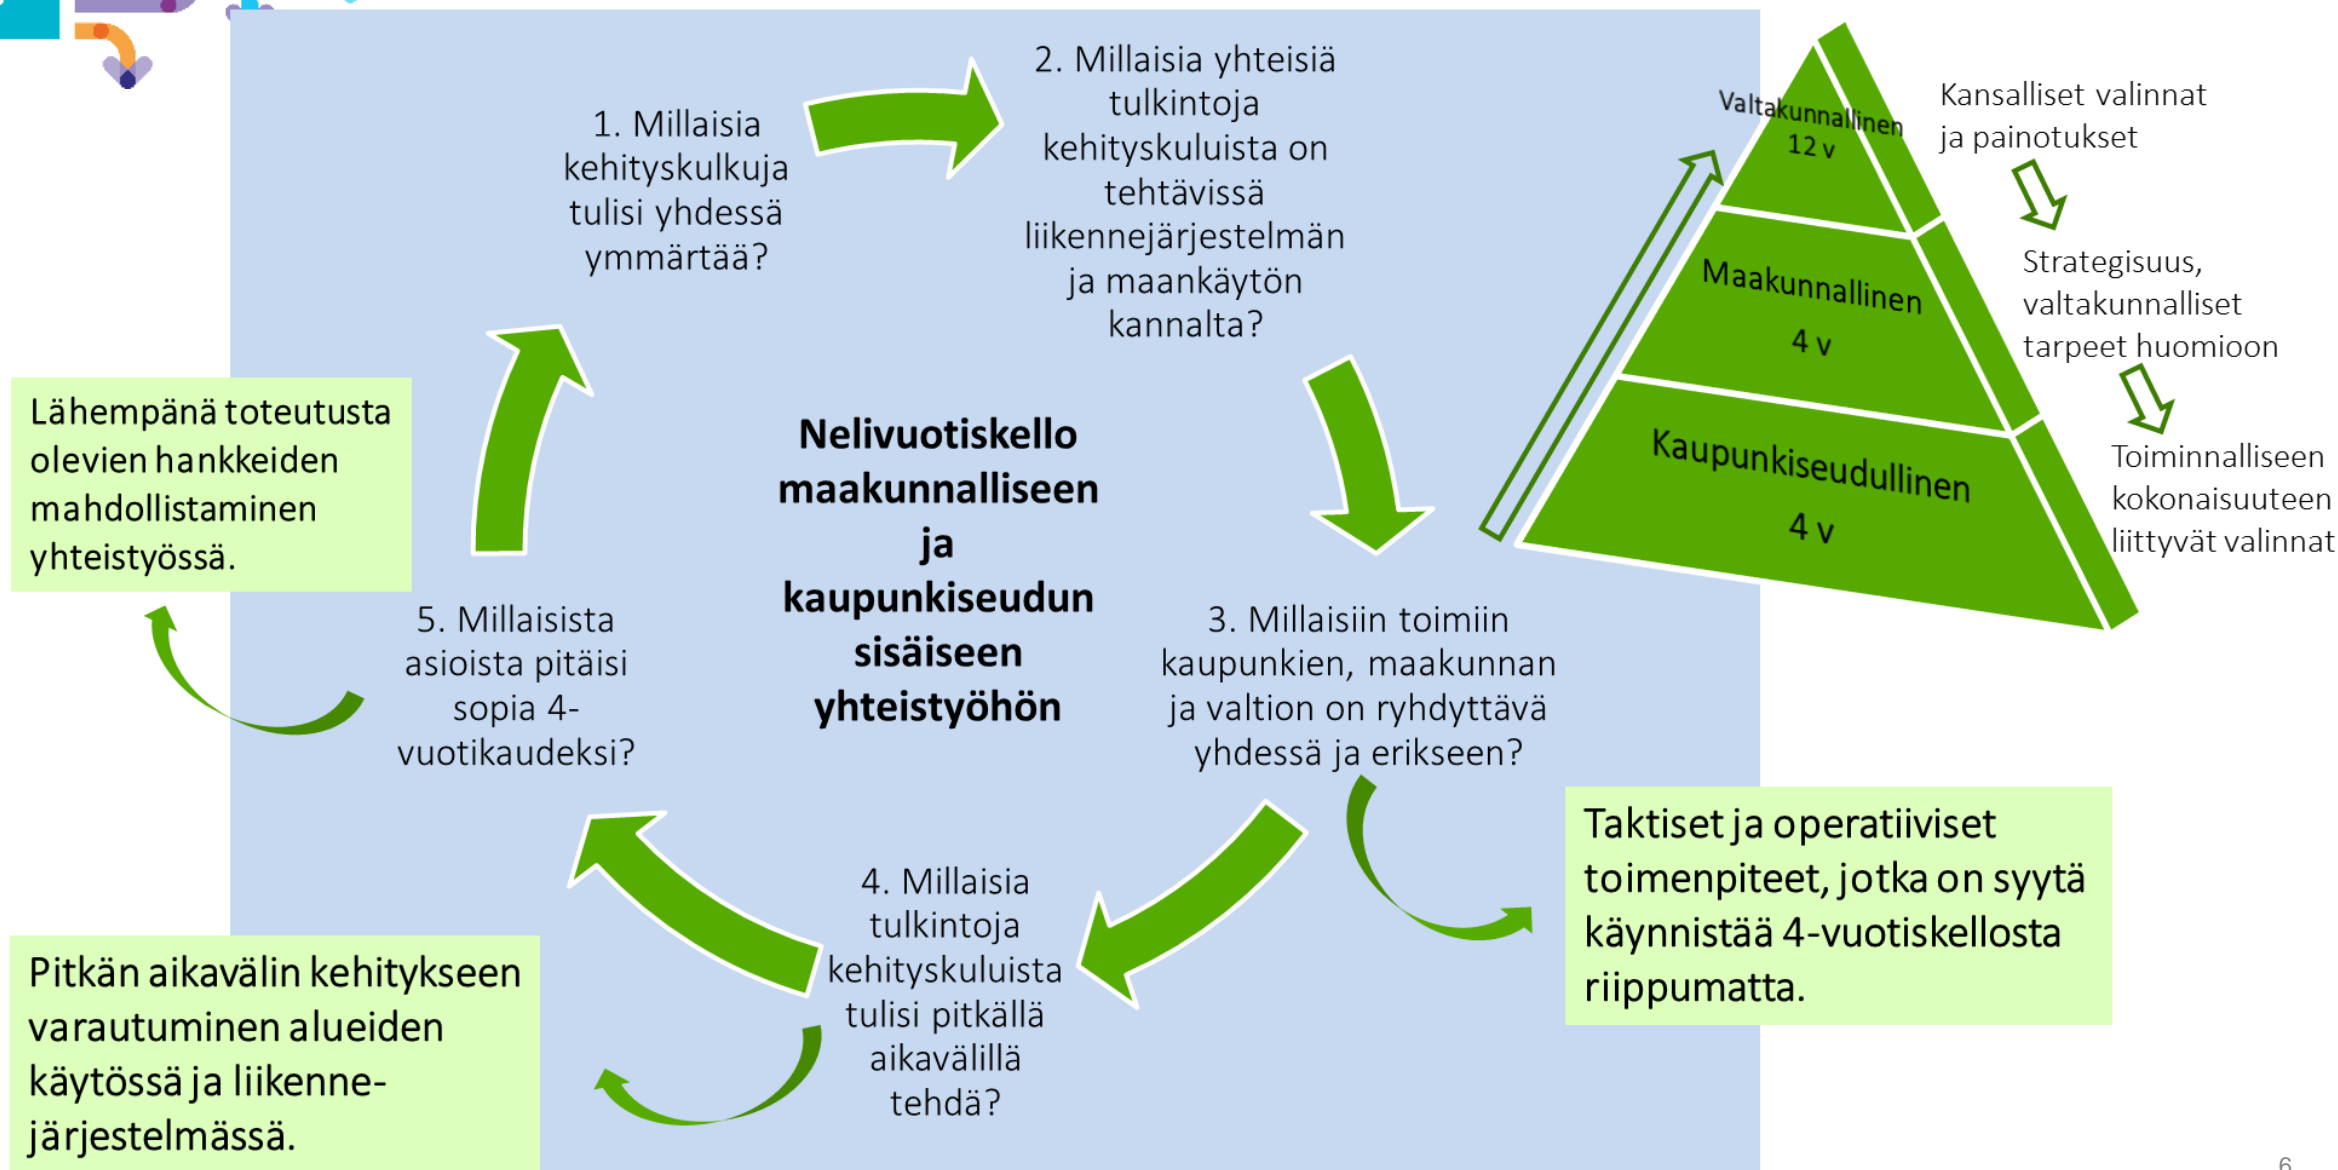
1. Millaisia kehityskulkuja tulisi yhdessä ymmärtää?

2. Millaisia yhteisiä tulkintoja kehityskuluista on tehtävissä liikennejärjestelmän ja maankäytön kannalta?

Valtakunnallinen 12 v

Maakunnallinen 4 v

Kaupunkiseudullinen 4 v

Kansalliset valinnat ja painotukset

Strategisuus, valtakunnalliset tarpeet huomioon

Toiminnalliseen kokonaisuuteen liittyvät valinnat

Lähempänä toteutusta olevien hankkeiden mahdollistaminen yhteistyössä.

Nelivuotiskello maakunnalliseen ja kaupunkiseudun sisäiseen yhteistyöhön

5. Millaisista asioista pitäisi sopia 4-vuotikaudeksi?

3. Millaisiin toimiin kaupunkien, maakunnan ja valtion on ryhdyttävä yhdessä ja erikseen?

Taktiset ja operatiiviset toimenpiteet, jotka on syytä käynnistää 4-vuotiskellosta riippumatta.

4. Millaisia tulkintoja kehityskuluista tulisi pitkällä aikavälillä tehdä?

Pitkän aikavälin kehitykseen varautuminen alueiden käytössä ja liikennejärjestelmässä.

6